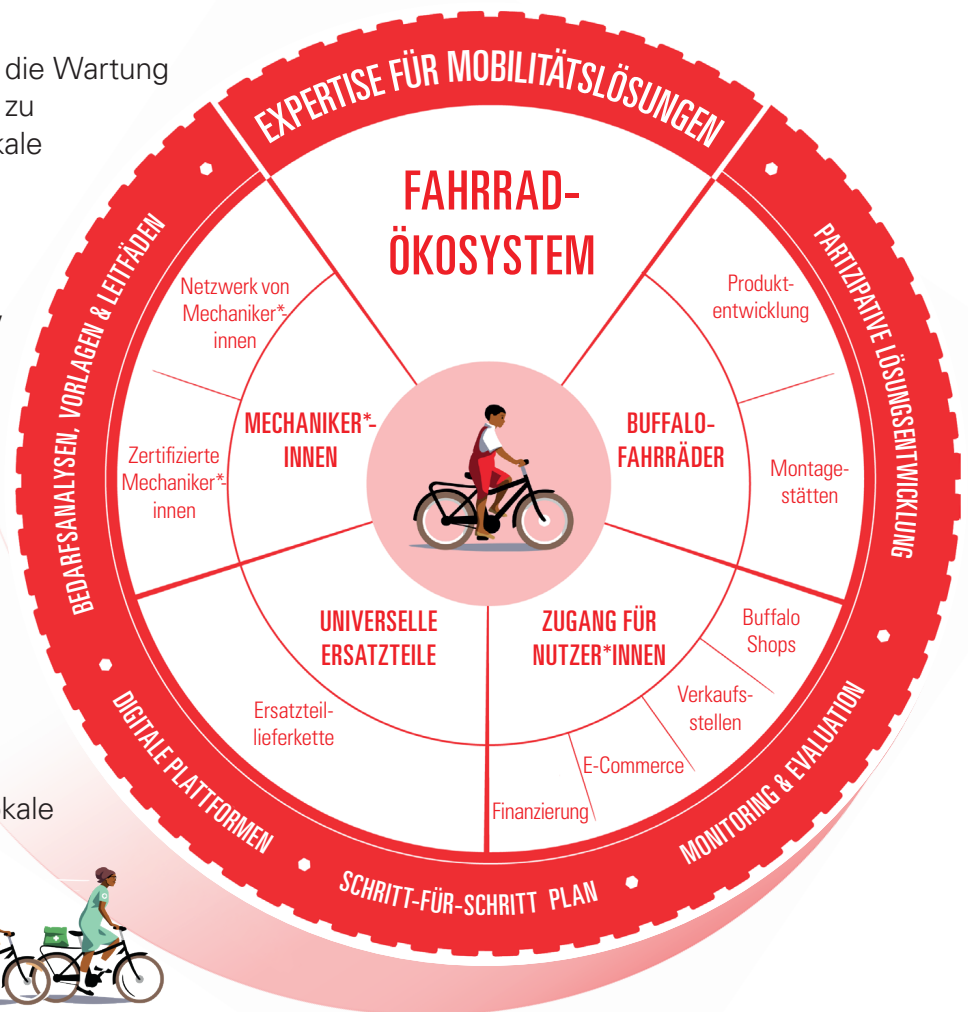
die Wartung
zu
kale

EXPERTISE FÜR MOBILITÄTSLÖSUNGEN

PARTIZIPATIVE LÖSUNGSENTWICKLUNG

MONITORING & EVALUATION

SCHRITT-FÜR-SCHRITT PLAN

DIGITALE PLATTFORMEN

BEDARFSANALYSEN, VORLAGEN & LEITFÄDEN

FAHRRAD-ÖKOSYSTEM

Netzwerk von Mechaniker*-innen

Zertifizierte Mechaniker*-innen

MECHANIKER*-INNEN

BUFFALO-FAHRRÄDER

Produkt-entwicklung

Montage-stätten

UNIVERSELLE ERSATZTEILE

Ersatzteil-lieferkette

ZUGANG FÜR NUTZER*INNEN

Buffalo Shops

Verkaufs-stellen

E-Commerce

Finanzierung

kale